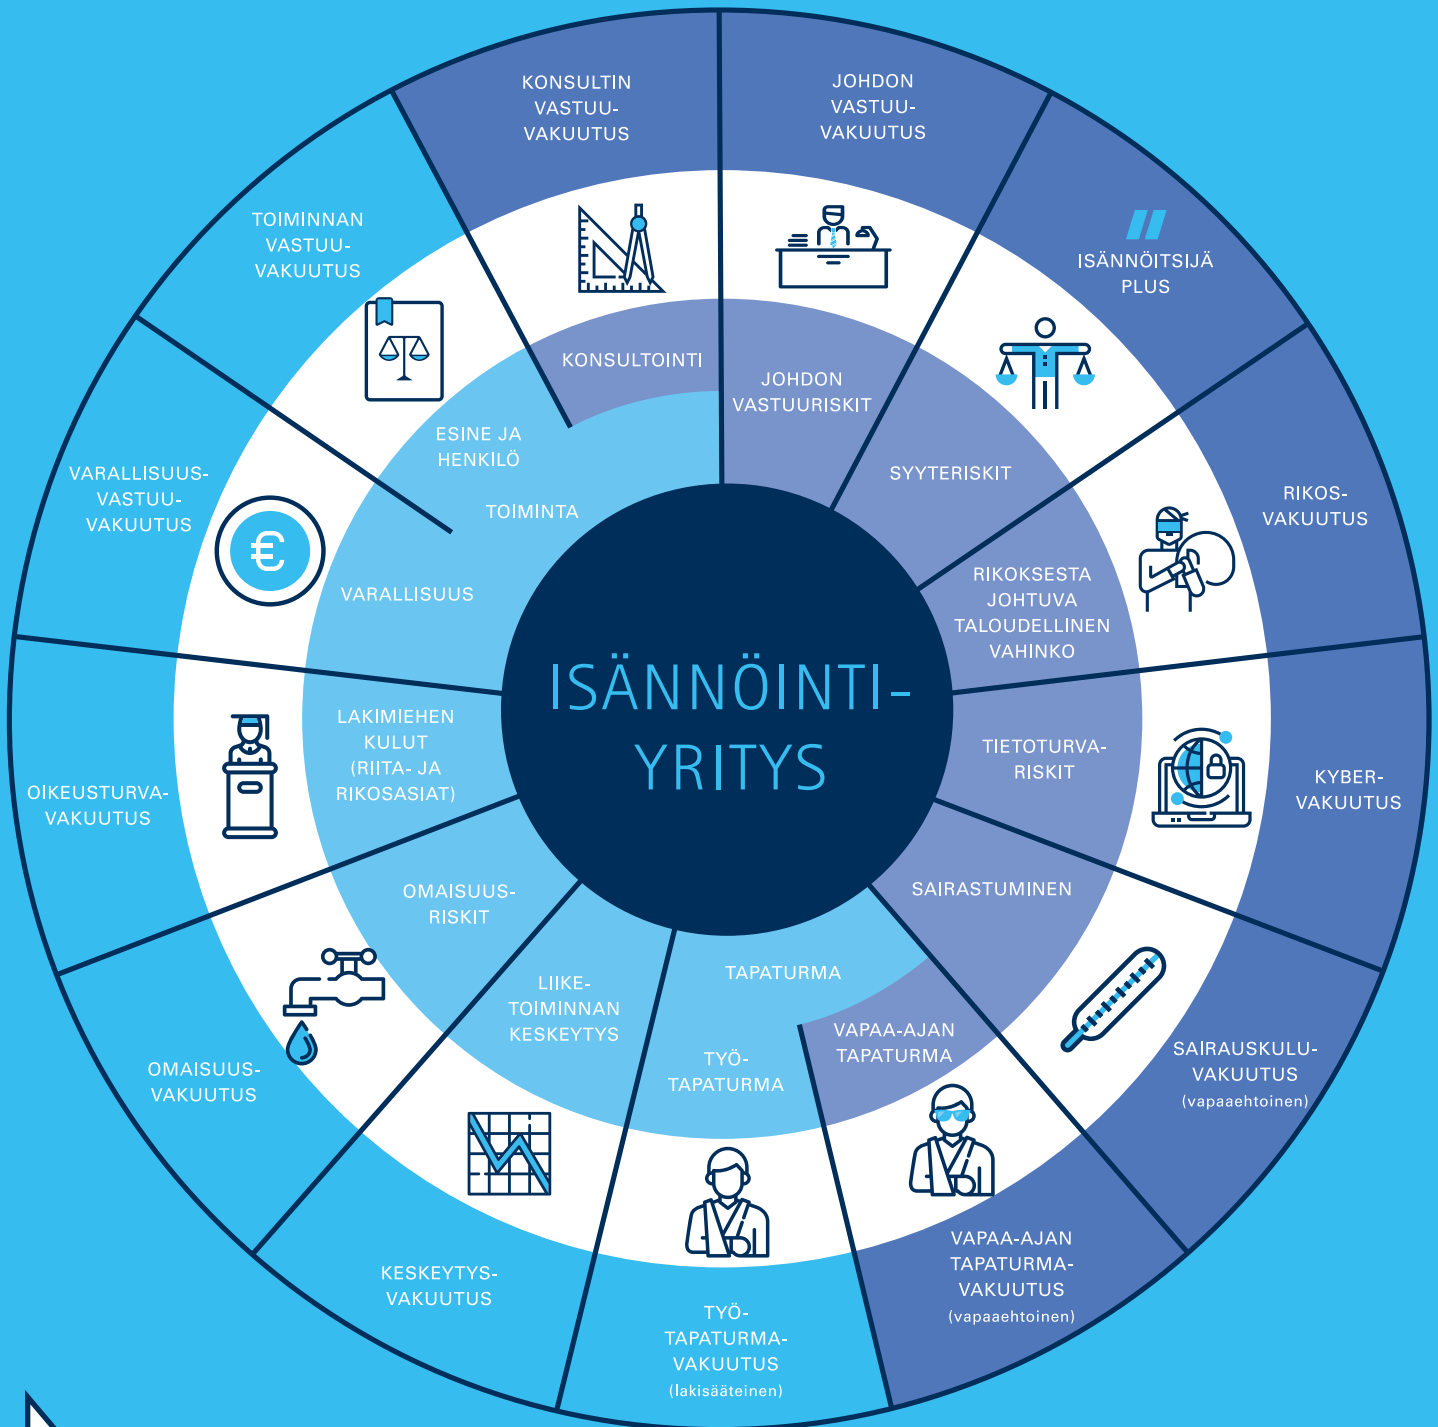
ISÄNNÖINTI-YRITYS

KONSULTIN VASTUU-VAKUUTUS

JOHDON VASTUU-VAKUUTUS

ISÄNNÖITSIJÄ PLUS

RIKOS-VAKUUTUS

KYBER-VAKUUTUS

SAIRAUSKULU-VAKUUTUS (vapaaehtoinen)

VAPAA-AJAN TAPATURMA-VAKUUTUS (vapaaehtoinen)

TYÖ-TAPATURMA-VAKUUTUS (lakisääteinen)

KESKEYTYS-VAKUUTUS

OMAISUUS-VAKUUTUS

OIKEUSTURVA-VAKUUTUS

VARALLISUUS-VASTUU-VAKUUTUS

TOIMINNAN VASTUU-VAKUUTUS

KONSULTOINTI

JOHDON VASTUURISKIT

SYYTERISKIT

RIKOKSESTA JOHTUVA TALOUDELLINEN VAHINKO

TIETOTURVA-RISKIT

SAIRASTUMINEN

TAPATURMA

VAPAA-AJAN TAPATURMA

TYÖ-TAPATURMA

LIIKE-TOIMINNAN KESKEYTYS

OMAISUUS-RISKIT

LAKIMIEHEN KULUT (RIITA- JA RIKOSASIAT)

VARALLISUUS

ESINE JA HENKILÖ

TOIMINTA

€